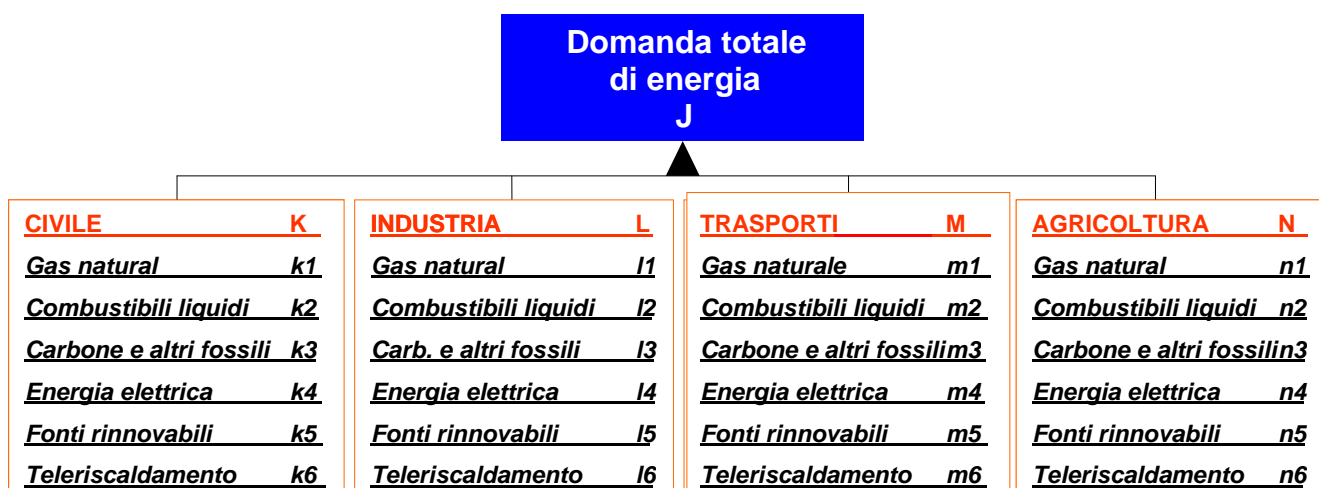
Domanda totale di energia
J

CIVILE K
Gas natural k1
Combustibili liquidi k2
Carbone e altri fossili k3
Energia elettrica k4
Fonti rinnovabili k5
Teleriscaldamento k6

INDUSTRIA L
Gas natural l1
Combustibili liquidi l2
Carb. e altri fossili l3
Energia elettrica l4
Fonti rinnovabili l5
Teleriscaldamento l6

TRASPORTI M
Gas naturale m1
Combustibili liquidi m2
Carbone e altri fossilim3
Energia elettrica m4
Fonti rinnovabili m5
Teleriscaldamento m6

AGRICOLTURA N
Gas natural n1
Combustibili liquidi n2
Carbone e altri fossilin3
Energia elettrica n4
Fonti rinnovabili n5
Teleriscaldamento n6